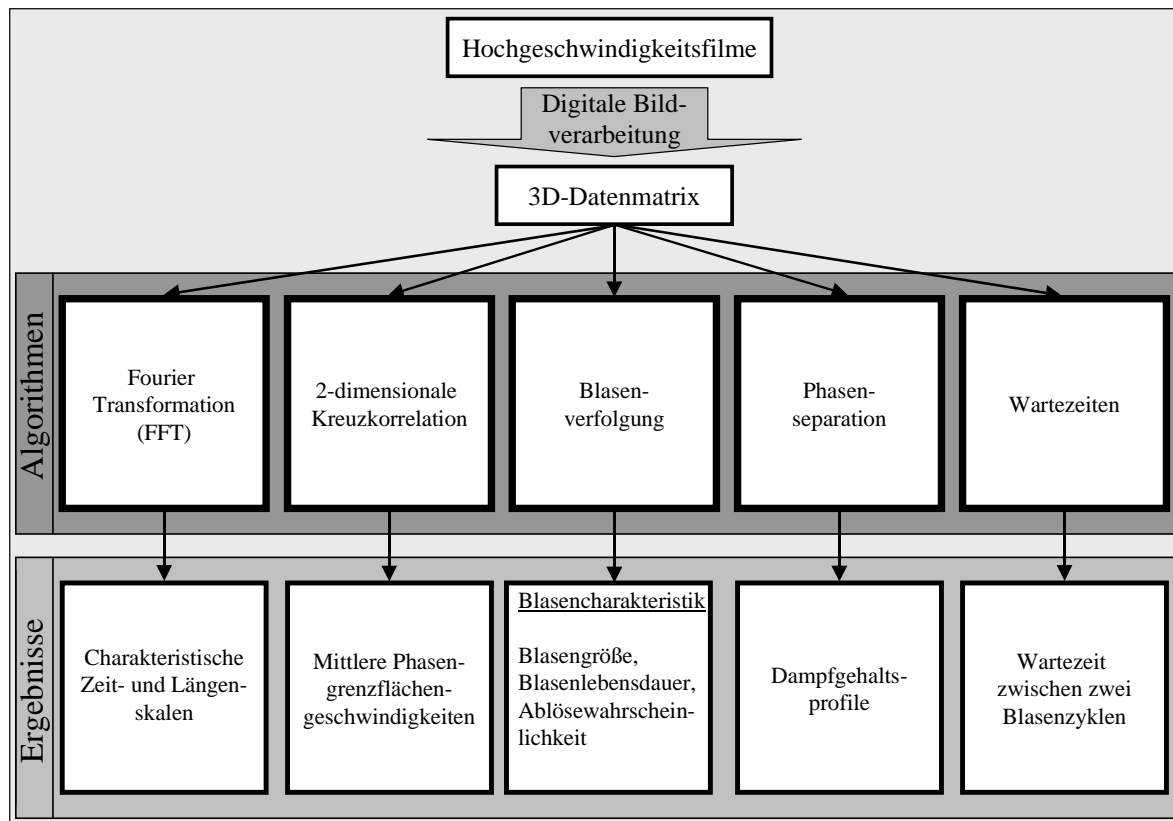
Hochgeschwindigkeitsfilme

Digitale Bildverarbeitung

3D-Datenmatrix

Algorithmen

Fourier Transformation (FFT)

2-dimensionale Kreuzkorrelation

Blasenverfolgung

Phasenseparation

Wartezeiten

Ergebnisse

Charakteristische Zeit- und Längenskalen

Mittlere Phasengrenzflächengeschwindigkeiten

Blasencharakteristik

Blasengröße, Blasenlebensdauer, Ablösewahrscheinlichkeit

Dampfgehaltsprofile

Wartezeit zwischen zwei Blasenzyklen